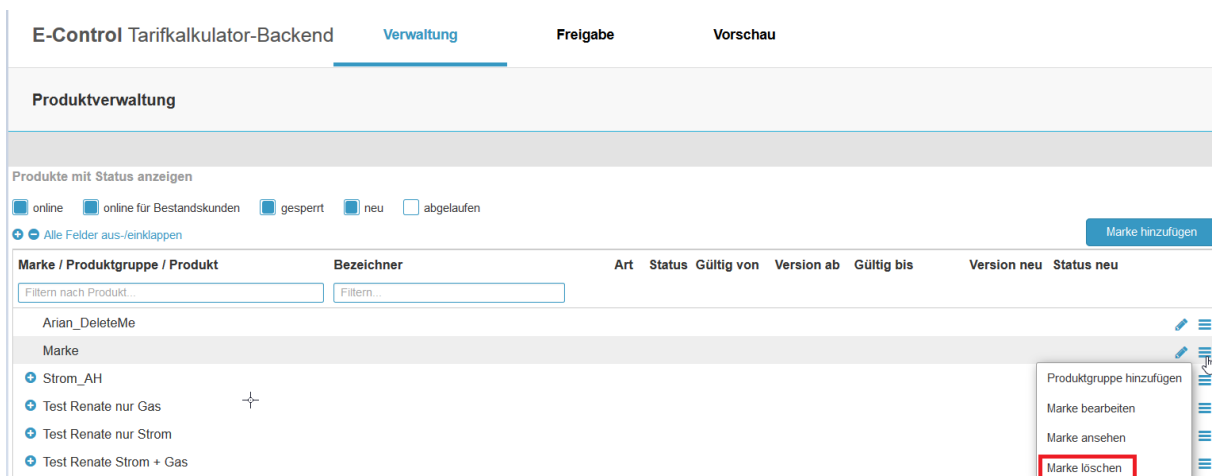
E-Control Tarifkalkulator-Backend Verwaltung Freigabe Vorschau

Produktverwaltung

Produkte mit Status anzeigen

online online für Bestandskunden gesperrt neu abgelaufen

Alle Felder aus-/einklappen

Marke hinzufügen

| Marke / Produktgruppe / Produkt | Bezeichner | Art | Status | Gültig von | Version ab | Gültig bis | Version neu | Status neu |
|---|---|---|---|---|---|---|---|---|
| Filtern nach Produkt... | Filtern... | | | | | | | |
| Arian_DeleteMe | | | | | | | | |
| Marke | | | | | | | | |
| Strom_AH | | | | | | | | |
| Test Renate nur Gas | | | | | | | | |
| Test Renate nur Strom | | | | | | | | |
| Test Renate Strom + Gas | | | | | | | | |

Produktgruppe hinzufügen
Marke bearbeiten
Marke ansehen
Marke löschen